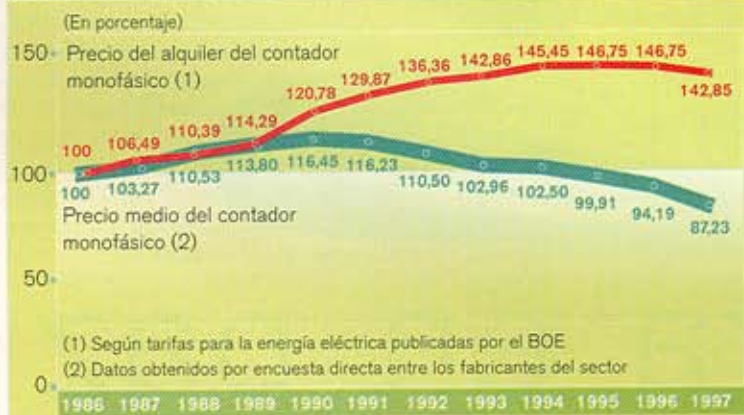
(En porcentaje)

150
100
50
0

Precio del alquiler del contador monofásico (1)

100 106,49 110,39 114,29 120,78 129,87 136,36 142,86 145,45 146,75 146,75 142,85

100 103,27 110,53 113,80 116,45 116,23 110,50 102,96 102,50 99,91 94,19 87,23

Precio medio del contador monofásico (2)

(1) Según tarifas para la energía eléctrica publicadas por el BOE
(2) Datos obtenidos por encuesta directa entre los fabricantes del sector

1986 1987 1988 1989 1990 1991 1992 1993 1994 1995 1996 1997